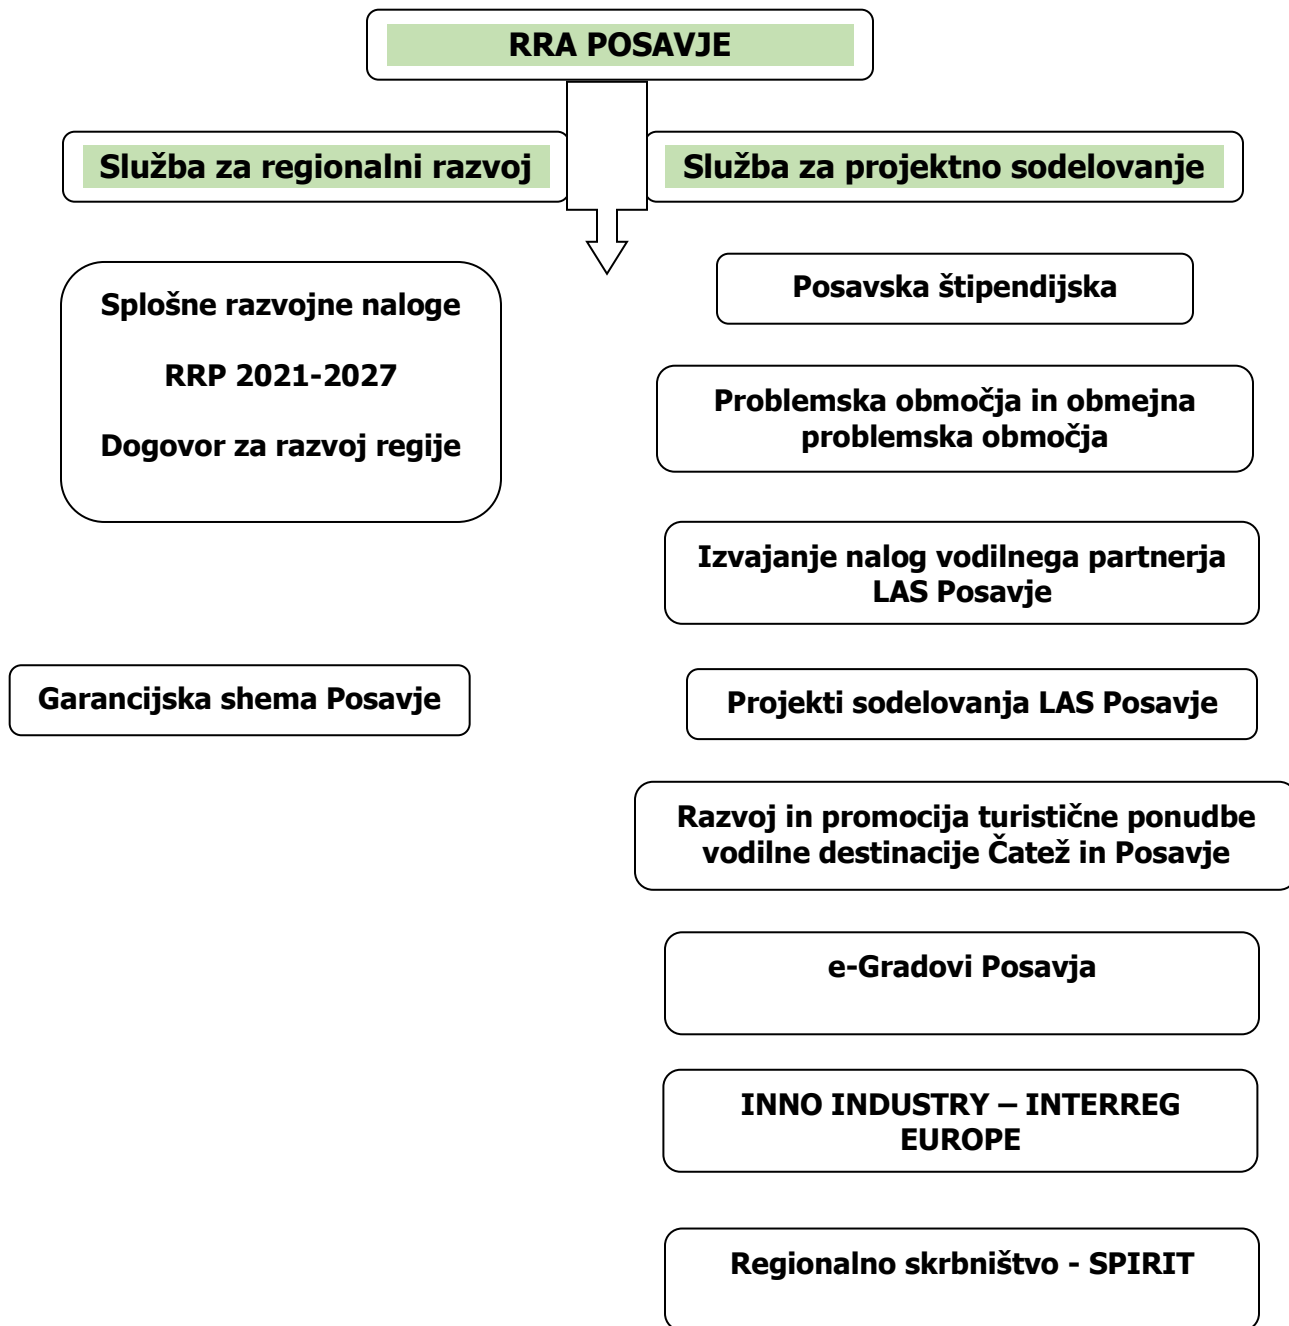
RRA POSAVJE

Služba za regionalni razvoj

Služba za projektno sodelovanje

Splošne razvojne naloge

RRP 2021-2027

Dogovor za razvoj regije

Garancijska shema Posavje

Posavska štipendijska

Problemska območja in obmejna problemska območja

Izvajanje nalog vodilnega partnerja LAS Posavje

Projekti sodelovanja LAS Posavje

Razvoj in promocija turistične ponudbe vodilne destinacije Čatež in Posavje

e-Gradovi Posavja

INNO INDUSTRY – INTERREG EUROPE

Regionalno skrbništvo - SPIRIT